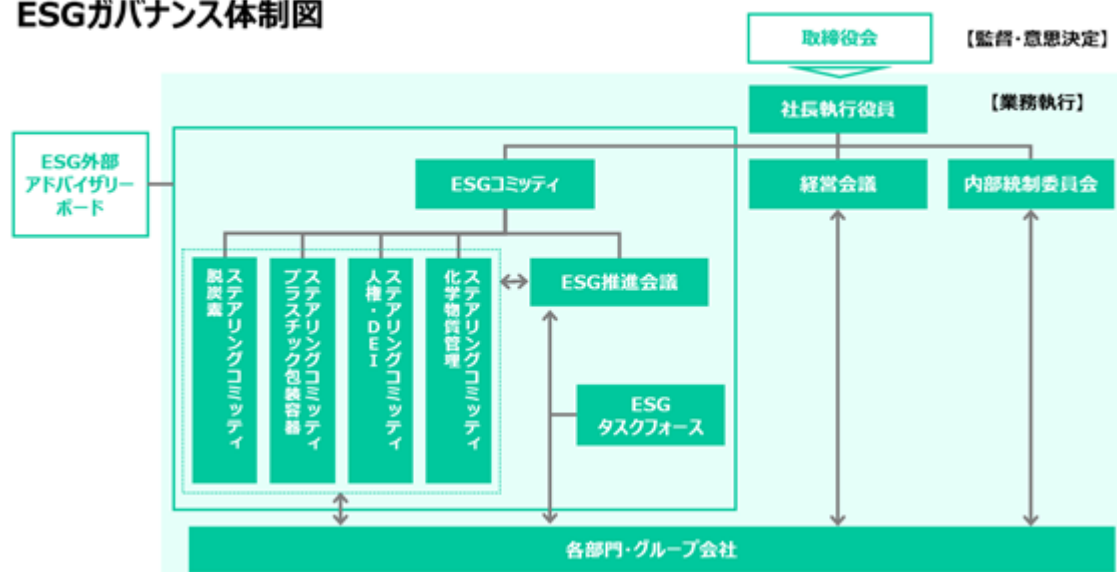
ESGガバナンス体制図

取締役会

【監督・意思決定】

社長執行役員

【業務執行】

ESG外部アドバイザリーボード

ESGコミッティ

経営会議

内部統制委員会

ステアリングコミッティ脱炭素

ステアリングコミッティプラスチック包装容器

ステアリングコミッティ人権・DEI

ステアリングコミッティ化学物質管理

ESG推進会議

ESGタスクフォース

各部門・グループ会社